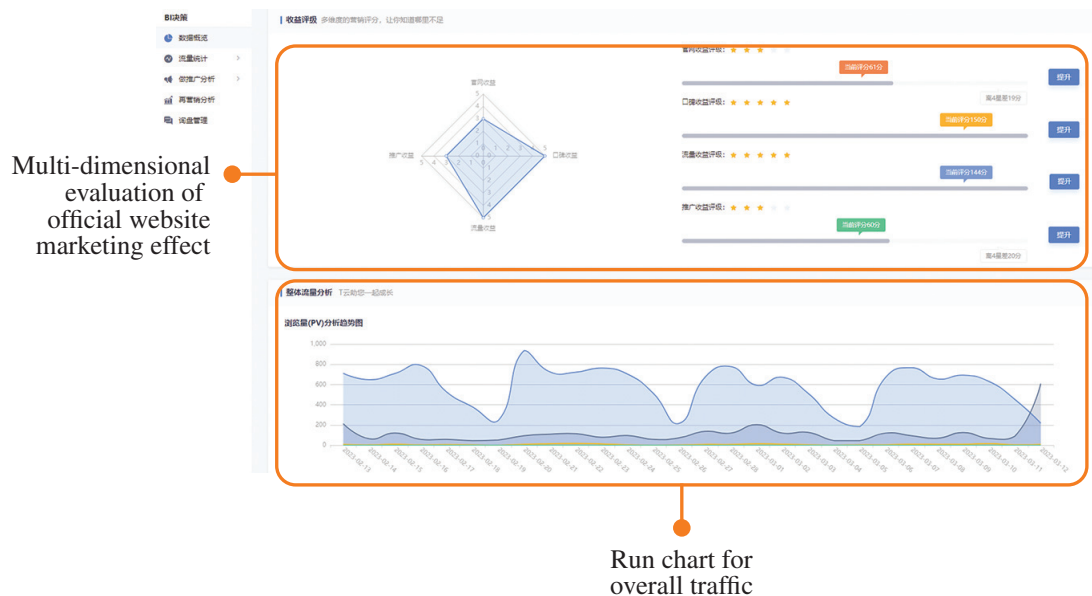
BI决策
数据概览
流量统计
创推广分析
再营销分析
流量管理

收益评级 多维度的营销评分，让你知道哪里不足

官网收益
口碑收益
流量收益
推广收益

官网收益评级：★ ★ ★
当前评分61分
提升
高4星差19分
口碑收益评级：★ ★ ★ ★ ★
当前评分150分
提升
流量收益评级：★ ★ ★ ★ ★
当前评分144分
提升
推广收益评级：★ ★ ★
当前评分60分
提升
高4星差20分

Multi-dimensional evaluation of official website marketing effect

整体流量分析 T云助您一起成长

浏览量(PV)分析趋势图

1,000
800
600
400
200
0

2023-02-13
2023-02-14
2023-02-15
2023-02-16
2023-02-17
2023-02-18
2023-02-19
2023-02-20
2023-02-21
2023-02-22
2023-02-23
2023-02-24
2023-02-25
2023-02-26
2023-02-27
2023-02-28
2023-03-01
2023-03-02
2023-03-03
2023-03-04
2023-03-05
2023-03-06
2023-03-07
2023-03-08
2023-03-09
2023-03-10
2023-03-11
2023-03-12

Run chart for overall traffic